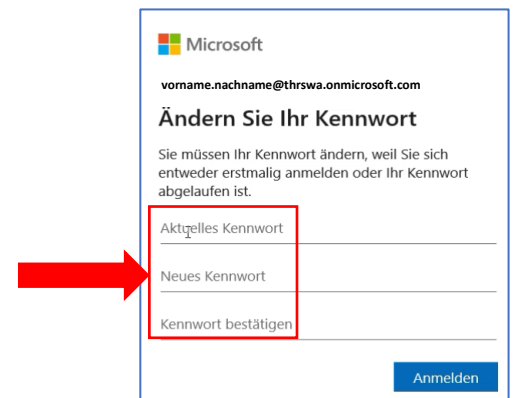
Microsoft

vorname.nachname@thrswa.onmicrosoft.com

Ändern Sie Ihr Kennwort

Sie müssen Ihr Kennwort ändern, weil Sie sich entweder erstmalig anmelden oder Ihr Kennwort abgelaufen ist.

Aktuelles Kennwort

Neues Kennwort

Kennwort bestätigen

Anmelden